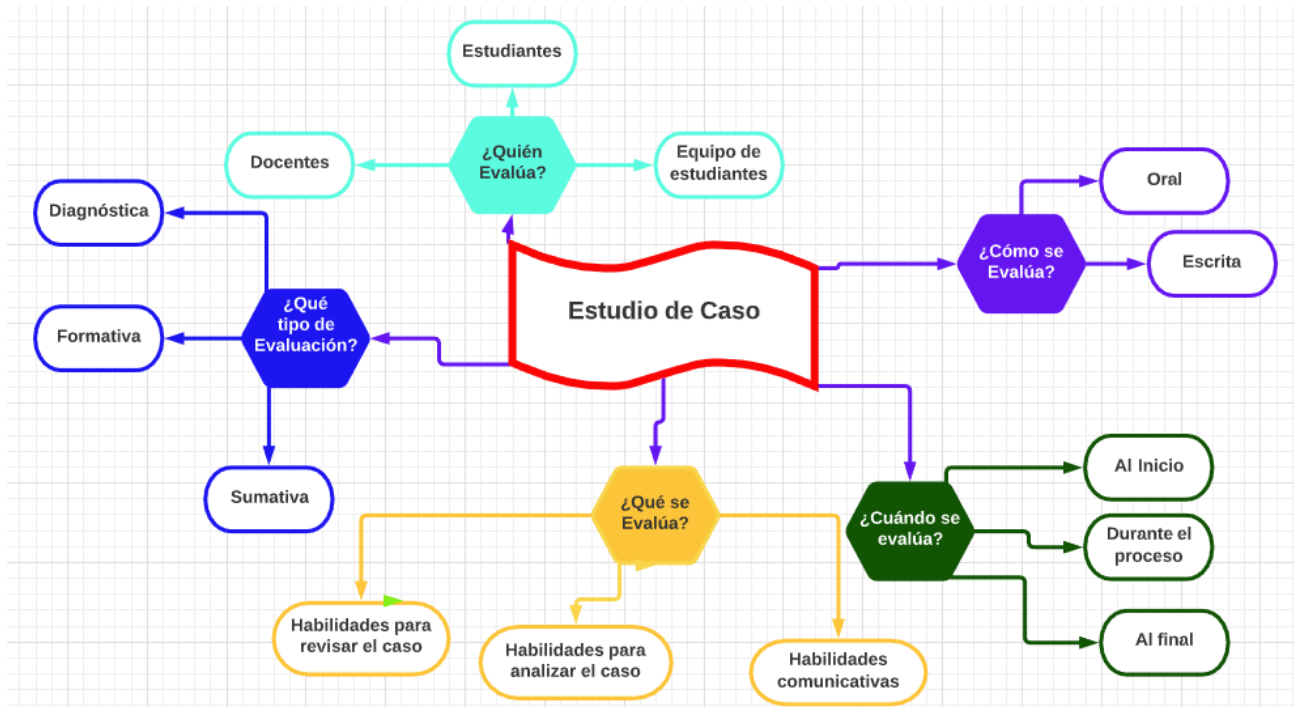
Estudio de Caso

¿Quién Evalúa?

Estudiantes

Docentes

Equipo de estudiantes

¿Cómo se Evalúa?

Oral

Escrita

¿Qué tipo de Evaluación?

Diagnóstica

Formativa

Sumativa

¿Qué se Evalúa?

Habilidades para revisar el caso

Habilidades para analizar el caso

Habilidades comunicativas

¿Cuándo se evalúa?

Al Inicio

Durante el proceso

Al final